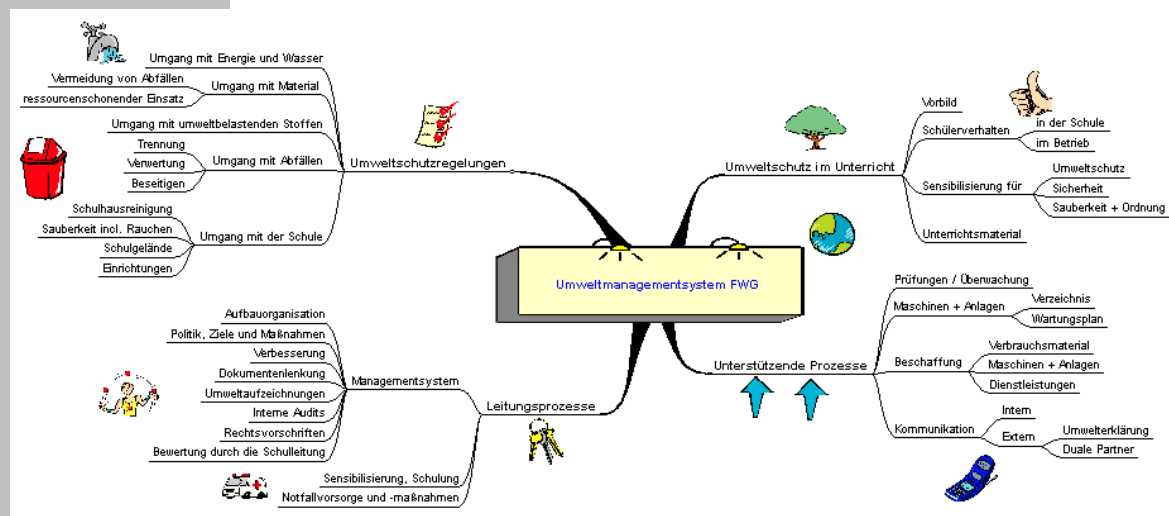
Umweltmanagementsystem FWG

Umweltschutzregelungen
Umgang mit Energie und Wasser
Umgang mit Material
Vermeidung von Abfällen
ressourcenschonender Einsatz
Umgang mit umweltbelastenden Stoffen
Umgang mit Abfällen
Trennung
Verwertung
Beseitigen
Umgang mit der Schule
Schulhausreinigung
Sauberkeit incl. Rauchen
Schulgelände
Einrichtungen

Umweltschutz im Unterricht
Vorbild
Schülerverhalten
in der Schule
im Betrieb
Sensibilisierung für
Umweltschutz
Sicherheit
Sauberkeit + Ordnung
Unterrichtsmaterial

Leitungsprozesse
Managementsystem
Aufbauorganisation
Politik, Ziele und Maßnahmen
Verbesserung
Dokumentenlenkung
Umweltaufzeichnungen
Interne Audits
Rechtsvorschriften
Bewertung durch die Schulleitung
Sensibilisierung, Schulung
Notfallvorsorge und -maßnahmen

Unterstützende Prozesse
Prüfungen / Überwachung
Maschinen + Anlagen
Verzeichnis
Wartungsplan
Beschaffung
Verbrauchsmaterial
Maschinen + Anlagen
Dienstleistungen
Kommunikation
Intern
Extern
Umwelterklärung
Duale Partner